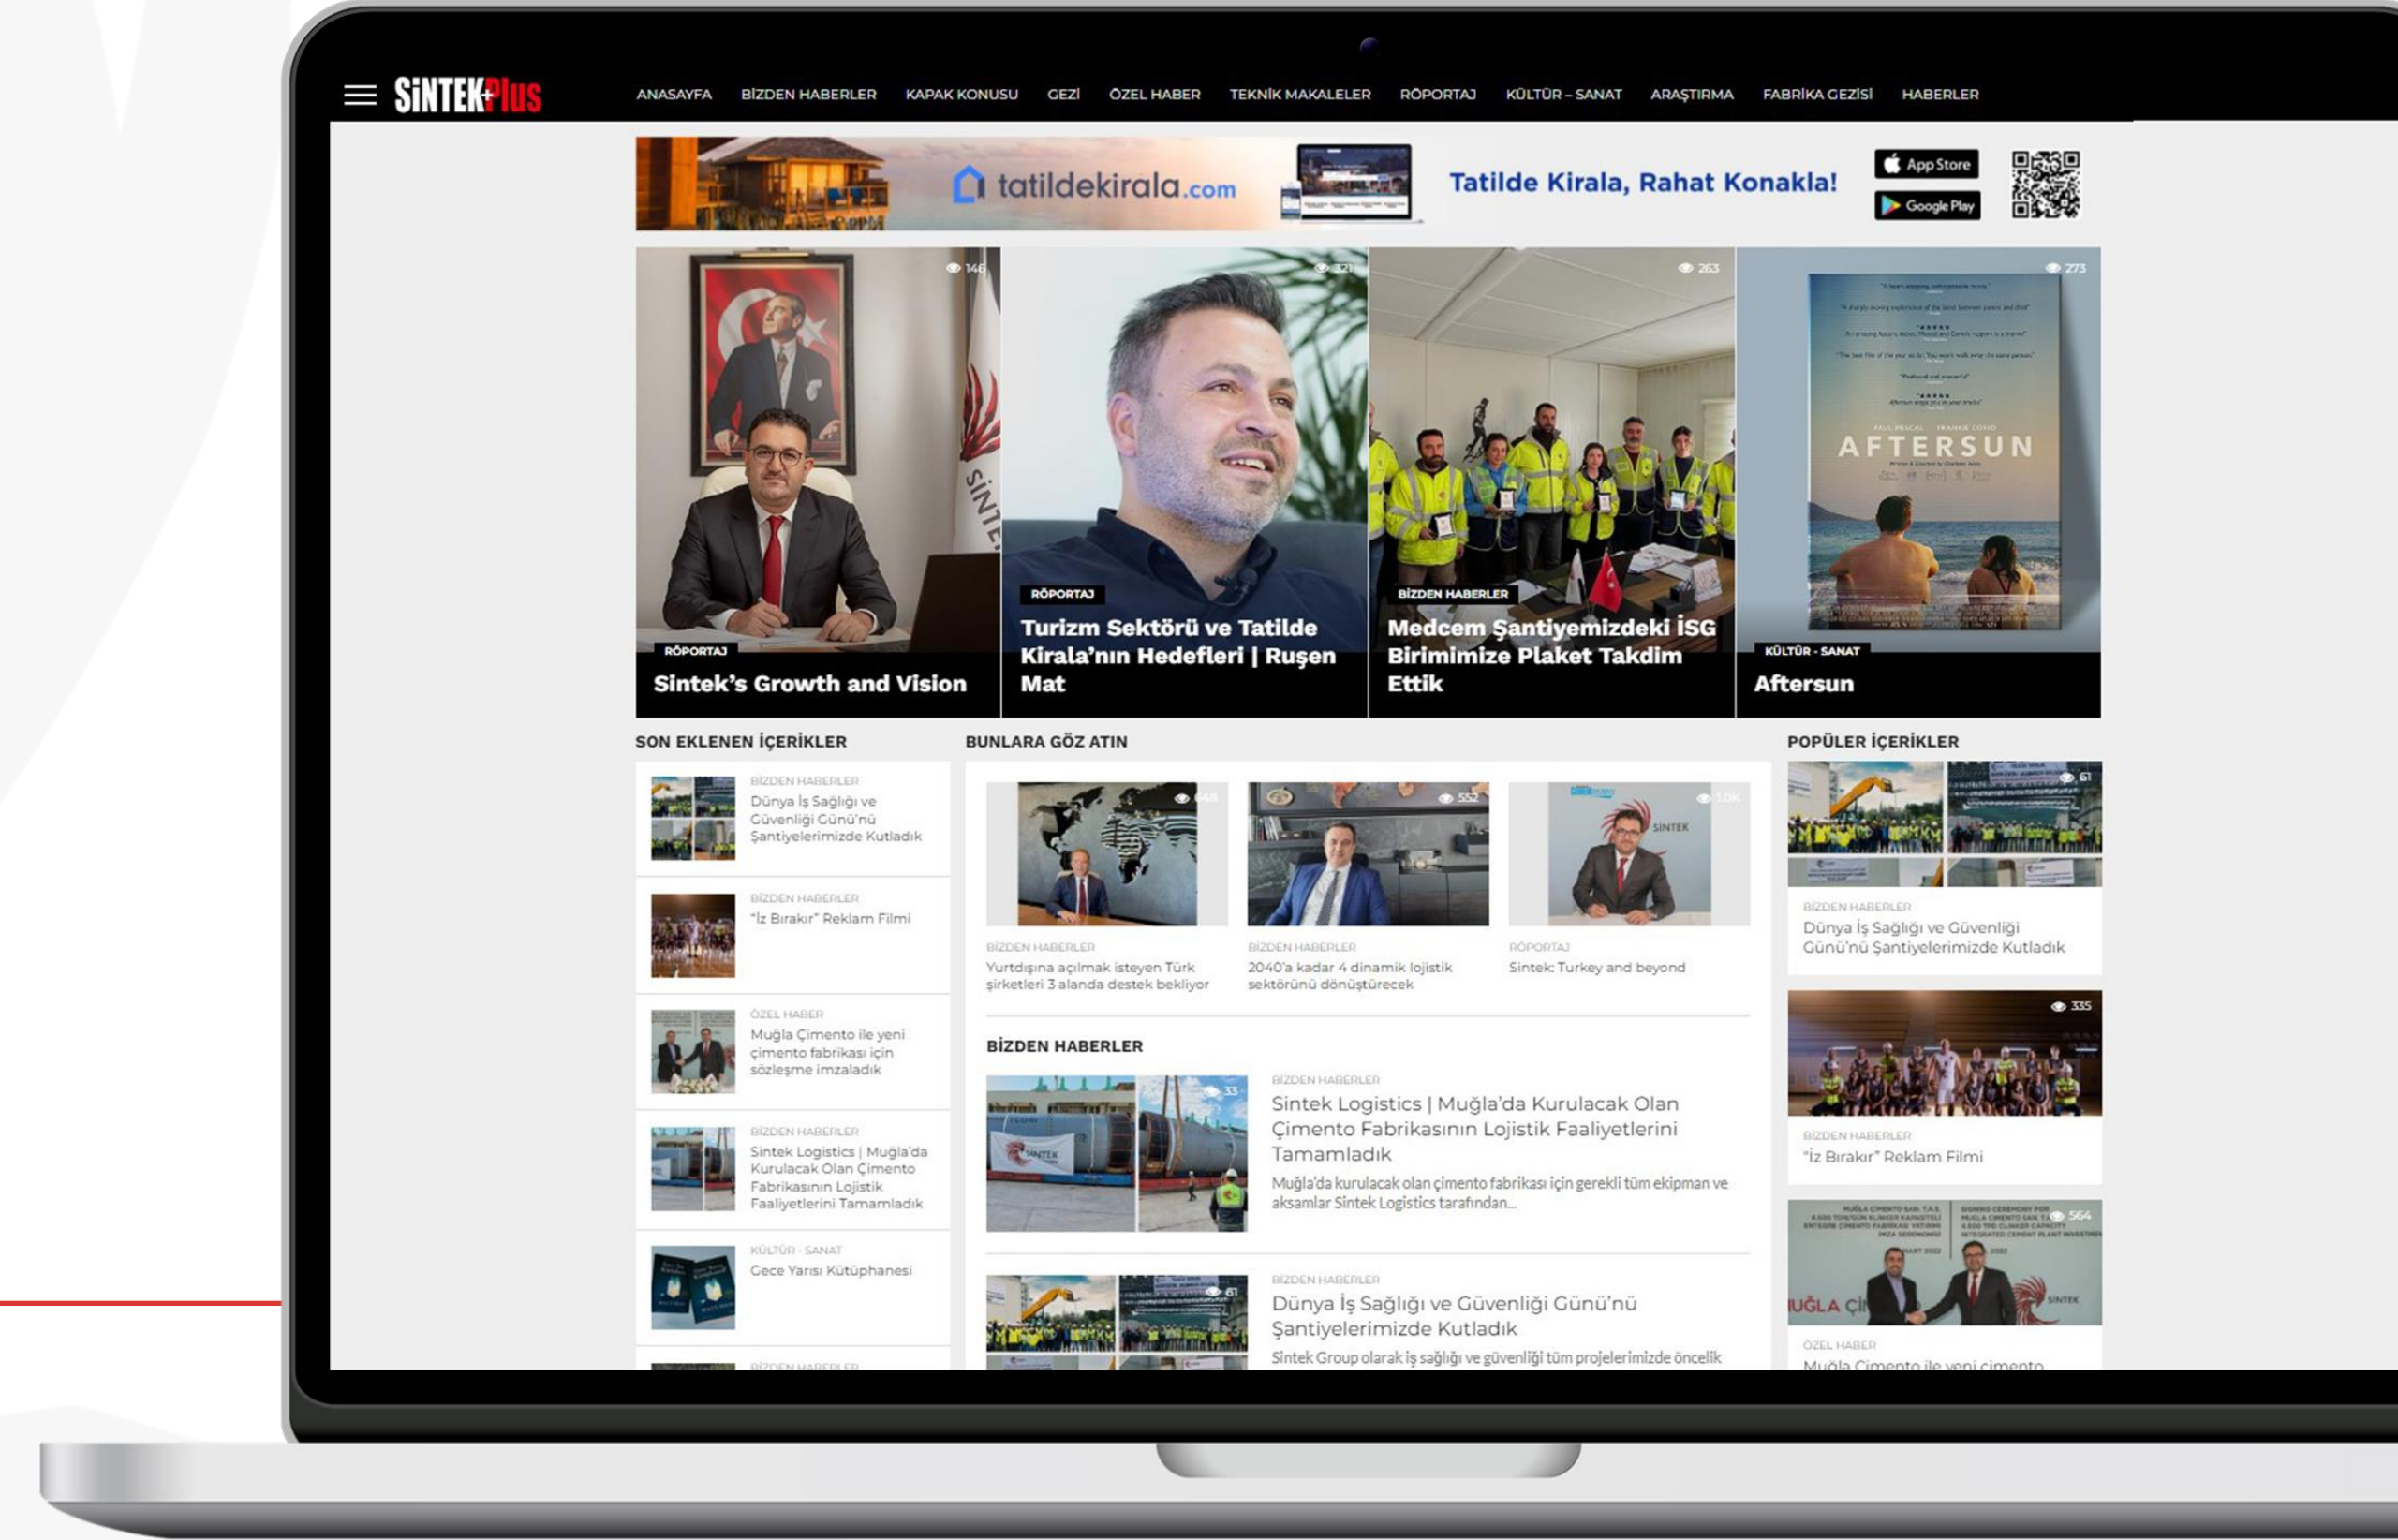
SİNTEKPlus

ANASAYFA BİZDEN HABERLER KAPAK KONUSU GEZİ ÖZEL HABER TEKNİK MAKALELER RÖPORTAJ KÜLTÜR – SANAT ARAŞTIRMA FABRİKA GEZİSİ HABERLER

tatildekirala.com Tatilde Kirala, Rahat Konakla! App Store Google Play

146
RÖPORTAJ
Sintek's Growth and Vision

321
RÖPORTAJ
Turizm Sektörü ve Tatilde Kirala'nın Hedefleri | Ruşen Mat

263
BİZDEN HABERLER
Medcem Şantiyemizdeki İSG Birimimize Plaket Takdim Ettik

273
AFTERSUN
KÜLTÜR - SANAT
Aftersun

SON EKLENEN İÇERİKLER

BİZDEN HABERLER
Dünya İş Sağlığı ve Güvenliği Günü'nü Şantiyelerimizde Kutladık

BİZDEN HABERLER
"İz Bırakır" Reklam Filmi

ÖZEL HABER
Muğla Çimento ile yeni çimento fabrikası için sözleşme imzaladık

BİZDEN HABERLER
Sintek Logistics | Muğla'da Kurulacak Olan Çimento Fabrikasının Lojistik Faaliyetlerini Tamamladık

KÜLTÜR - SANAT
Gece Yarısı Kütüphanesi

BİZDEN HABERLER

BUNLARA GÖZ ATIN

BİZDEN HABERLER
Yurtdışına açılmak isteyen Türk şirketleri 3 alanda destek bekliyor

552
BİZDEN HABERLER
2040'a kadar 4 dinamik lojistik sektörünü dönüştürecek

RÖPORTAJ
Sintek: Turkey and beyond

BİZDEN HABERLER

33
BİZDEN HABERLER
Sintek Logistics | Muğla'da Kurulacak Olan Çimento Fabrikasının Lojistik Faaliyetlerini Tamamladık
Muğla'da kurulacak olan çimento fabrikası için gerekli tüm ekipman ve aksamlar Sintek Logistics tarafından...

61
BİZDEN HABERLER
Dünya İş Sağlığı ve Güvenliği Günü'nü Şantiyelerimizde Kutladık
Sintek Group olarak iş sağlığı ve güvenliği tüm projelerimizde öncelik

POPÜLER İÇERİKLER

61
BİZDEN HABERLER
Dünya İş Sağlığı ve Güvenliği Günü'nü Şantiyelerimizde Kutladık

335
BİZDEN HABERLER
"İz Bırakır" Reklam Filmi

564
ÖZEL HABER
Muğla Çimento ile yeni çimento